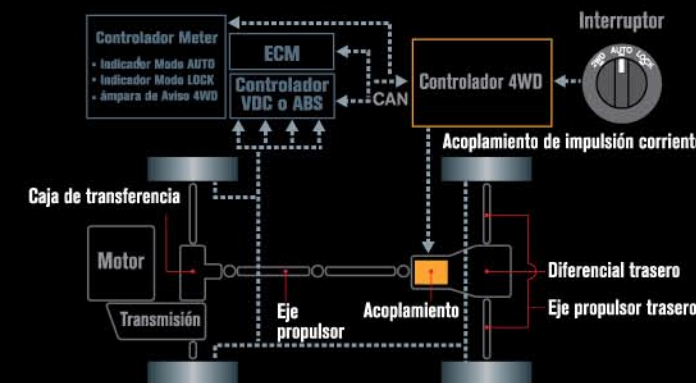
Controlador Meter
• Indicador Modo AUTO
• Indicador Modo LOCK
• ámpara de Aviso 4WD

ECM

Controlador VDC o ABS

CAN

Controlador 4WD

Interruptor
2WD AUTO LOCK

Acoplamiento de impulsión corriente

Caja de transferencia

Motor

Transmisión

Eje propulsor

Acoplamiento

Diferencial trasero

Eje propulsor trasero